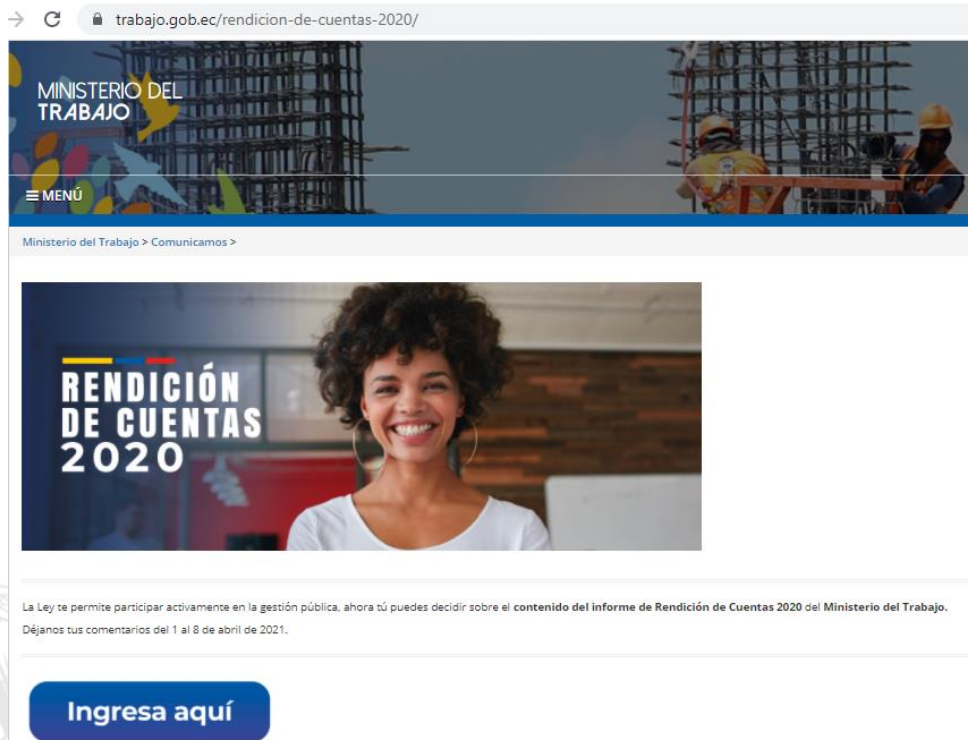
trabajo.gob.ec/rendicion-de-cuentas-2020/

MINISTERIO DEL TRABAJO

≡ MENÚ

Ministerio del Trabajo > Comunicamos >

RENDICIÓN DE CUENTAS 2020

La Ley te permite participar activamente en la gestión pública, ahora tú puedes decidir sobre el contenido del informe de Rendición de Cuentas 2020 del Ministerio del Trabajo. Déjanos tus comentarios del 1 al 8 de abril de 2021.

Ingresa aquí